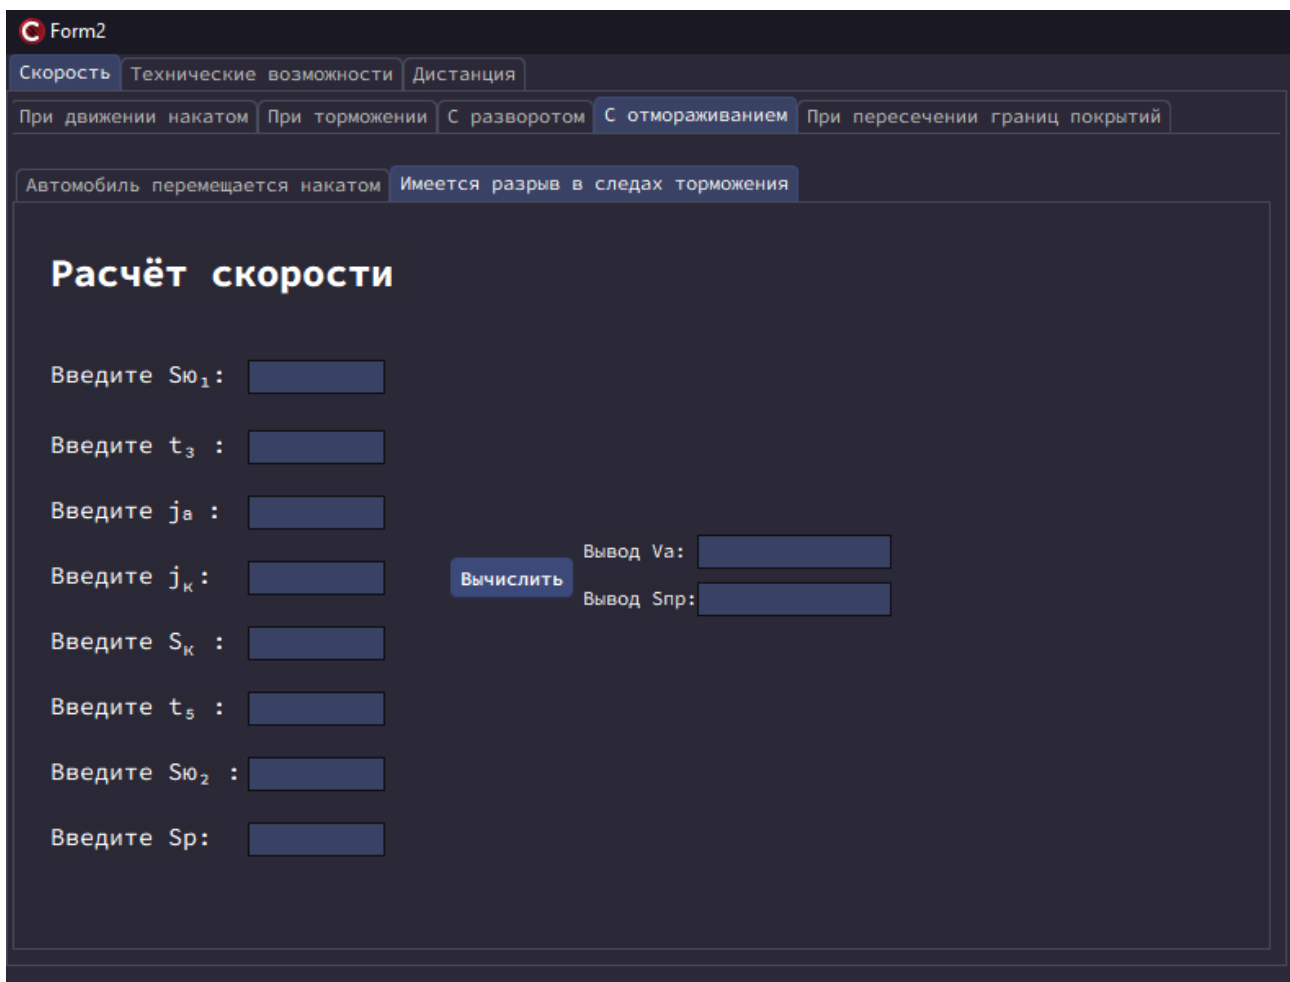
Form2

Скорость | Технические возможности | Дистанция

При движении накатом | При торможении | С разворотом | С отмораживанием | При пересечении границ покрытий

Автомобиль перемещается накатом | Имеется разрыв в следах торможения

Расчёт скорости

Введите $Sю_1$:

Введите $t_3$ :

Введите $j_a$ :

Введите $j_к$:

Введите $S_к$ :

Введите $t_5$ :

Введите $Sю_2$ :

Введите Sp:

Вычислить

Вывод Va:

Вывод Snp: